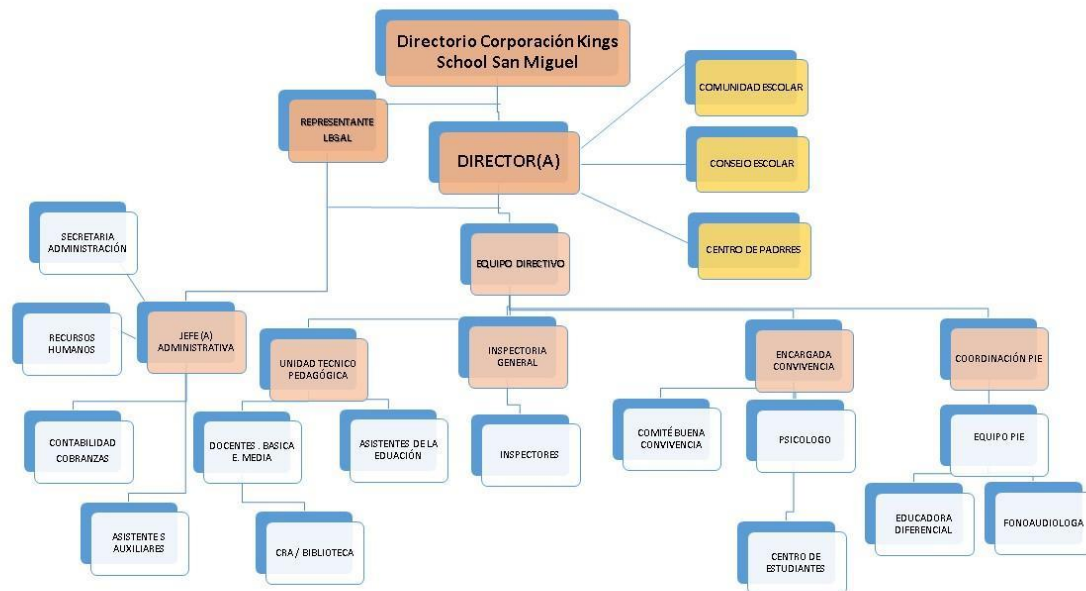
Directorio Corporación Kings School San Miguel

REPRESENTANTE LEGAL

DIRECTOR(A)

COMUNIDAD ESCOLAR

CONSEJO ESCOLAR

CENTRO DE PADRRES

SECRETARIA ADMINISTRACIÓN

EQUIPO DIRECTIVO

RECURSOS HUMANOS

JEFE (A) ADMINISTRATIVA

UNIDAD TECNICO PEDAGÓGICA

INSPECTORIA GENERAL

ENCARGADA CONVIVENCIA

COORDINACIÓN PIE

CONTABILIDAD COBRANZAS

DOCENTES . BASICA E. MEDIA

ASISTENTES DE LA EDUACIÓN

INSPECTORES

COMITÉ BUENA CONVIVENCIA

PSICOLOGO

EQUIPO PIE

ASISTENTES AUXILIARES

CRA / BIBLIOTECA

CENTRO DE ESTUDIANTES

EDUCADORA DIFERENCIAL

FONOAUDIOLOGA